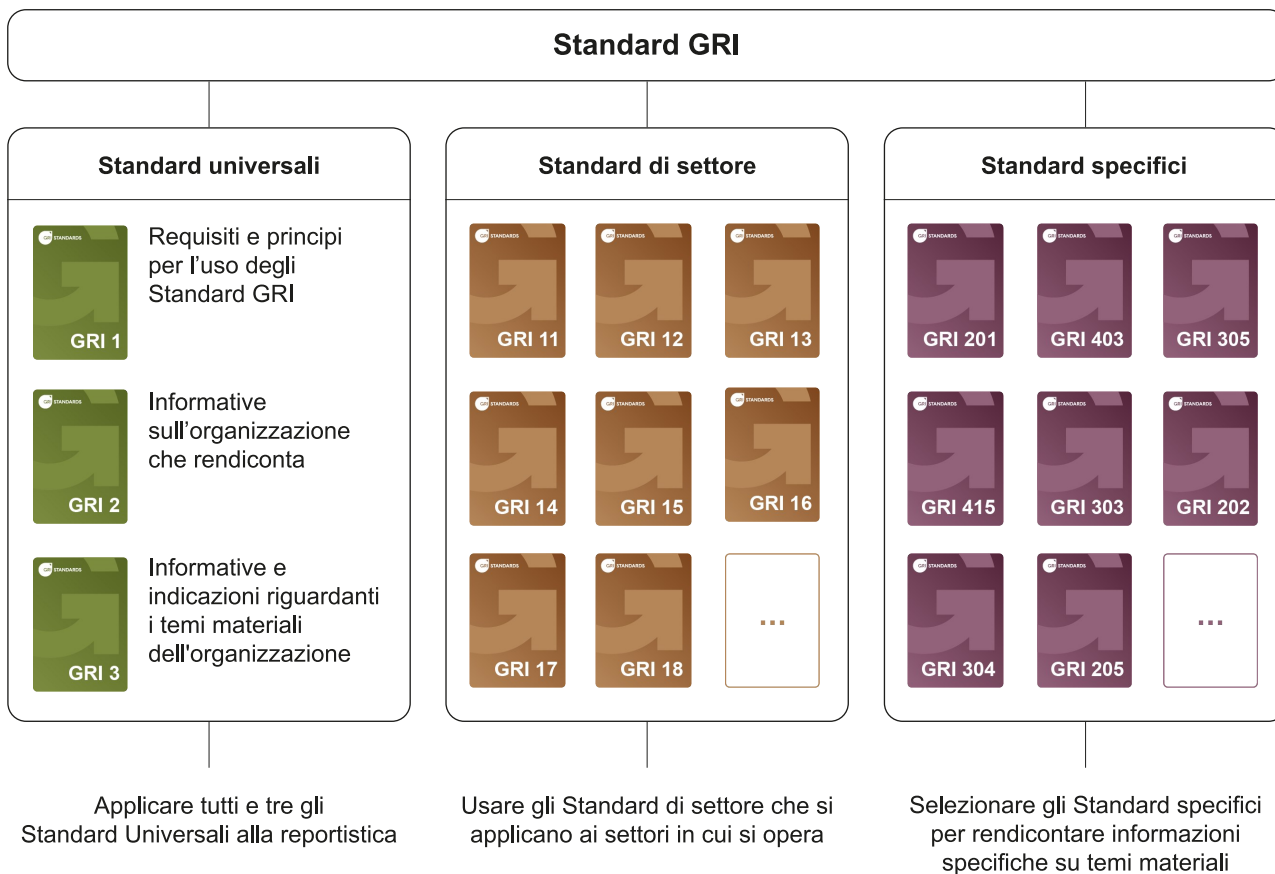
Standard GRI

Standard universali

GRI STANDARDS
GRI 1
Requisiti e principi per l'uso degli Standard GRI

GRI STANDARDS
GRI 2
Informative sull'organizzazione che rendiconta

GRI STANDARDS
GRI 3
Informative e indicazioni riguardanti i temi materiali dell'organizzazione

Standard di settore

GRI STANDARDS
GRI 11
GRI STANDARDS
GRI 12
GRI STANDARDS
GRI 13
GRI STANDARDS
GRI 14
GRI STANDARDS
GRI 15
GRI STANDARDS
GRI 16
GRI STANDARDS
GRI 17
GRI STANDARDS
GRI 18
...

Standard specifici

GRI STANDARDS
GRI 201
GRI STANDARDS
GRI 403
GRI STANDARDS
GRI 305
GRI STANDARDS
GRI 415
GRI STANDARDS
GRI 303
GRI STANDARDS
GRI 202
GRI STANDARDS
GRI 304
GRI STANDARDS
GRI 205
...

Applicare tutti e tre gli Standard Universali alla reportistica

Usare gli Standard di settore che si applicano ai settori in cui si opera

Selezionare gli Standard specifici per rendicontare informazioni specifiche su temi materiali